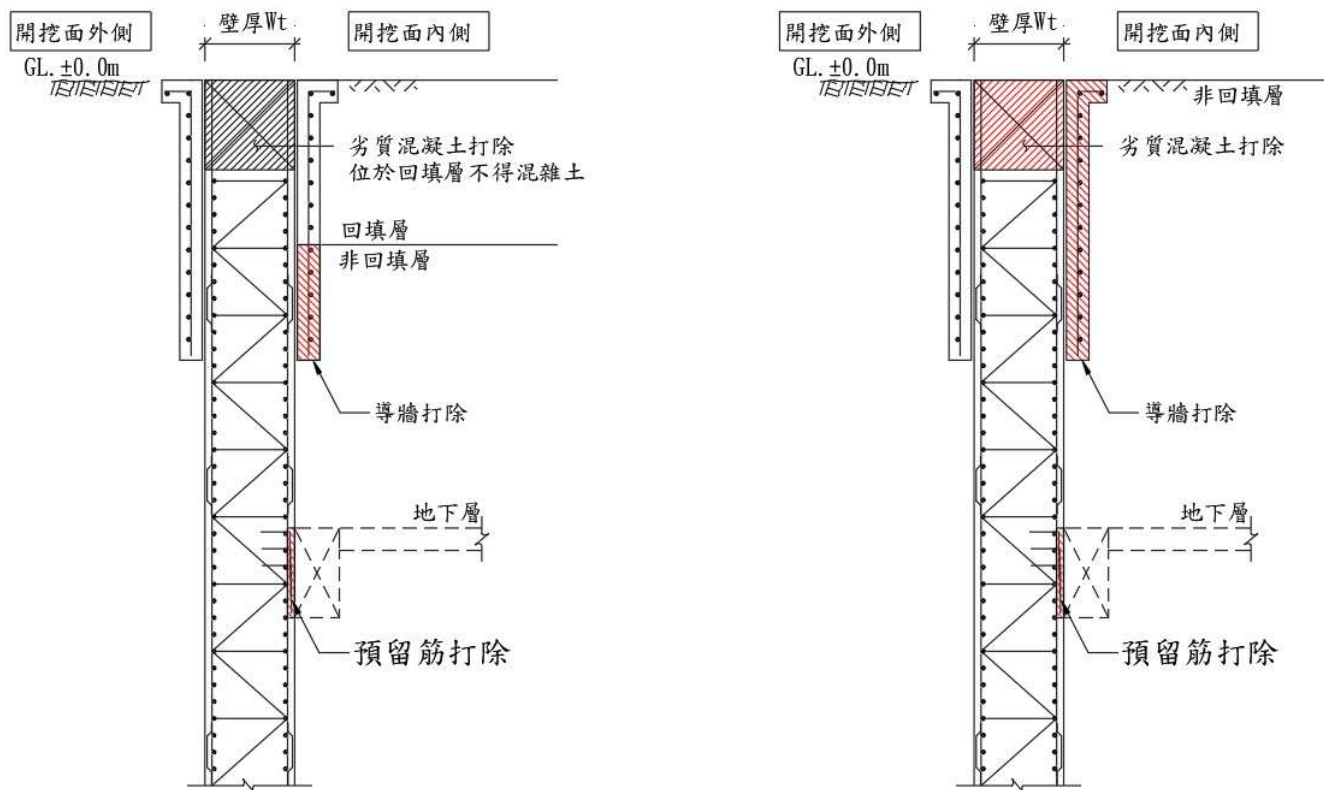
開挖面外側

壁厚Wt

開挖面內側

GL. ±0.0m

劣質混凝土打除
位於回填層不得混雜土

回填層

非回填層

導牆打除

地下層

X

預留筋打除

開挖面外側

壁厚Wt

開挖面內側

GL. ±0.0m

非回填層

劣質混凝土打除

導牆打除

地下層

X

預留筋打除